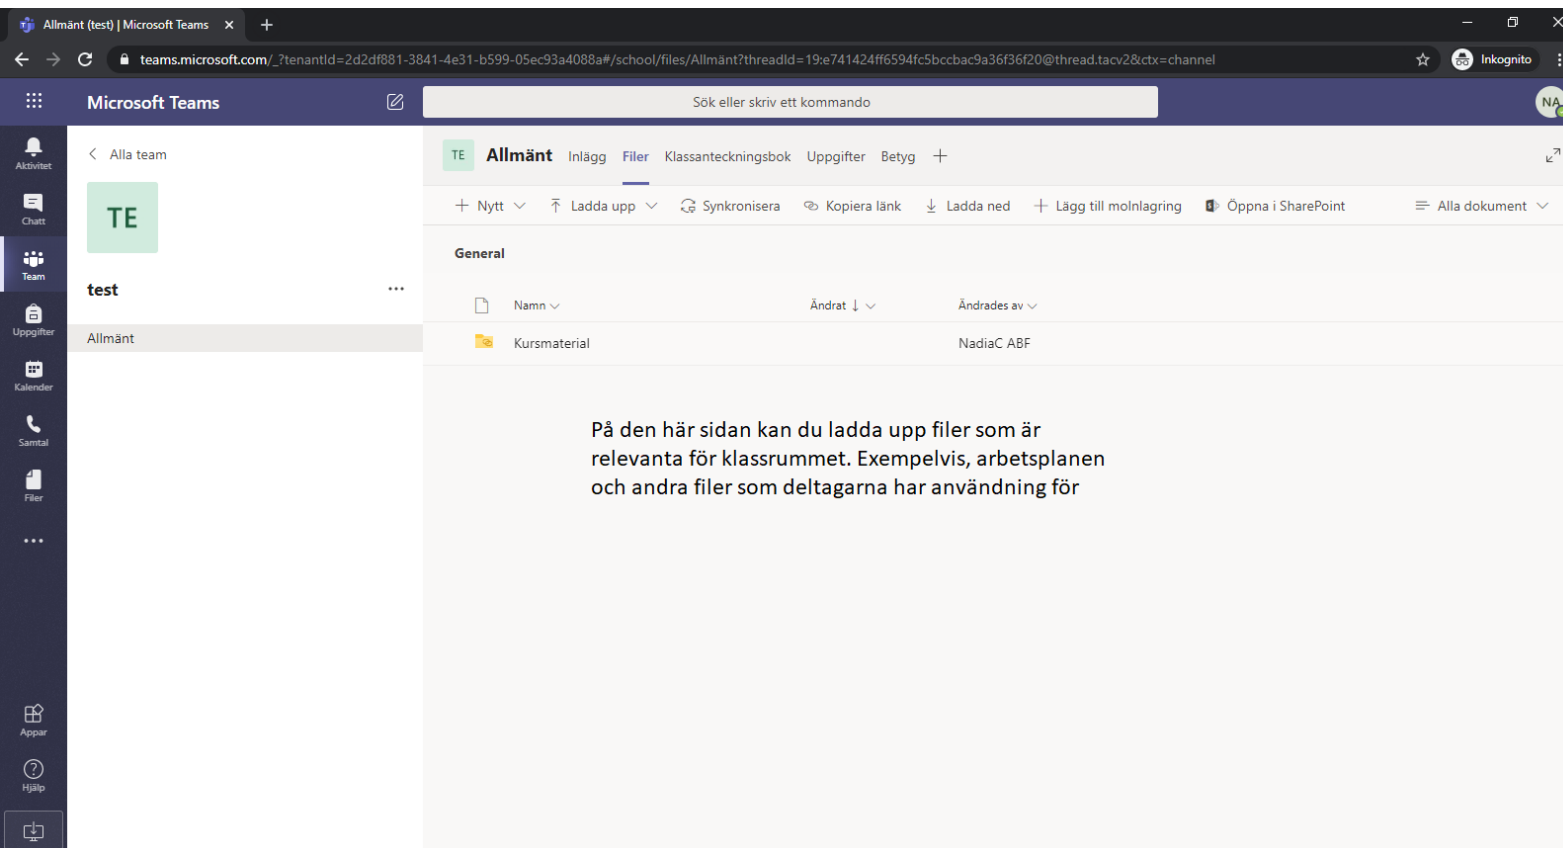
Allmänt (test) | Microsoft Teams ×
+
teams.microsoft.com/_?tenantId=2d2df881-3841-4e31-b599-05ec93a4088a#/school/files/Allmänt?threadId=19:e741424ff6594fc5bccbac9a36f36f20@thread.tacv2&ctx=channel
Inkognito

Microsoft Teams
Sök eller skriv ett kommando
NA

Aktivitet
Chatt
Team
Uppgifter
Kalender
Samtal
Filer
...
Appar
Hjälp

Alla team
TE
test
...
Allmänt

TE Allmänt Inlägg Filer Klassanteckningsbok Uppgifter Betyg +

+ Nytt
Ladda upp
Synkronisera
Kopiera länk
Ladda ned
+ Lägg till molnlagring
Öppna i SharePoint
Alla dokument

General

| Namn | Ändrat ↓ | Ändrades av |
|---|---|---|
| Kursmaterial | | NadiaC ABF |

På den här sidan kan du ladda upp filer som är relevanta för klassrummet. Exempelvis, arbetsplanen och andra filer som deltagarna har användning för